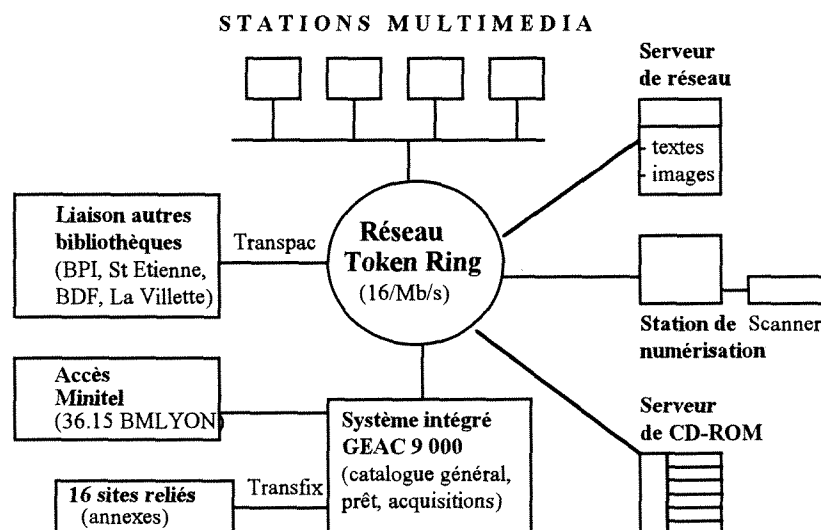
STATIONS MULTIMEDIA

Serveur de réseau

textes
images

Liaison autres bibliothèques (BPI, St Etienne, BDF, La Villette)

Transpac

Réseau Token Ring (16/Mb/s)

Station de numérisation

Scanner

Accès Minitel (36.15 BMLYON)

Système intégré GEAC 9 000 (catalogue général, prêt, acquisitions)

Serveur de CD-ROM

16 sites reliés (annexes)

Transfix